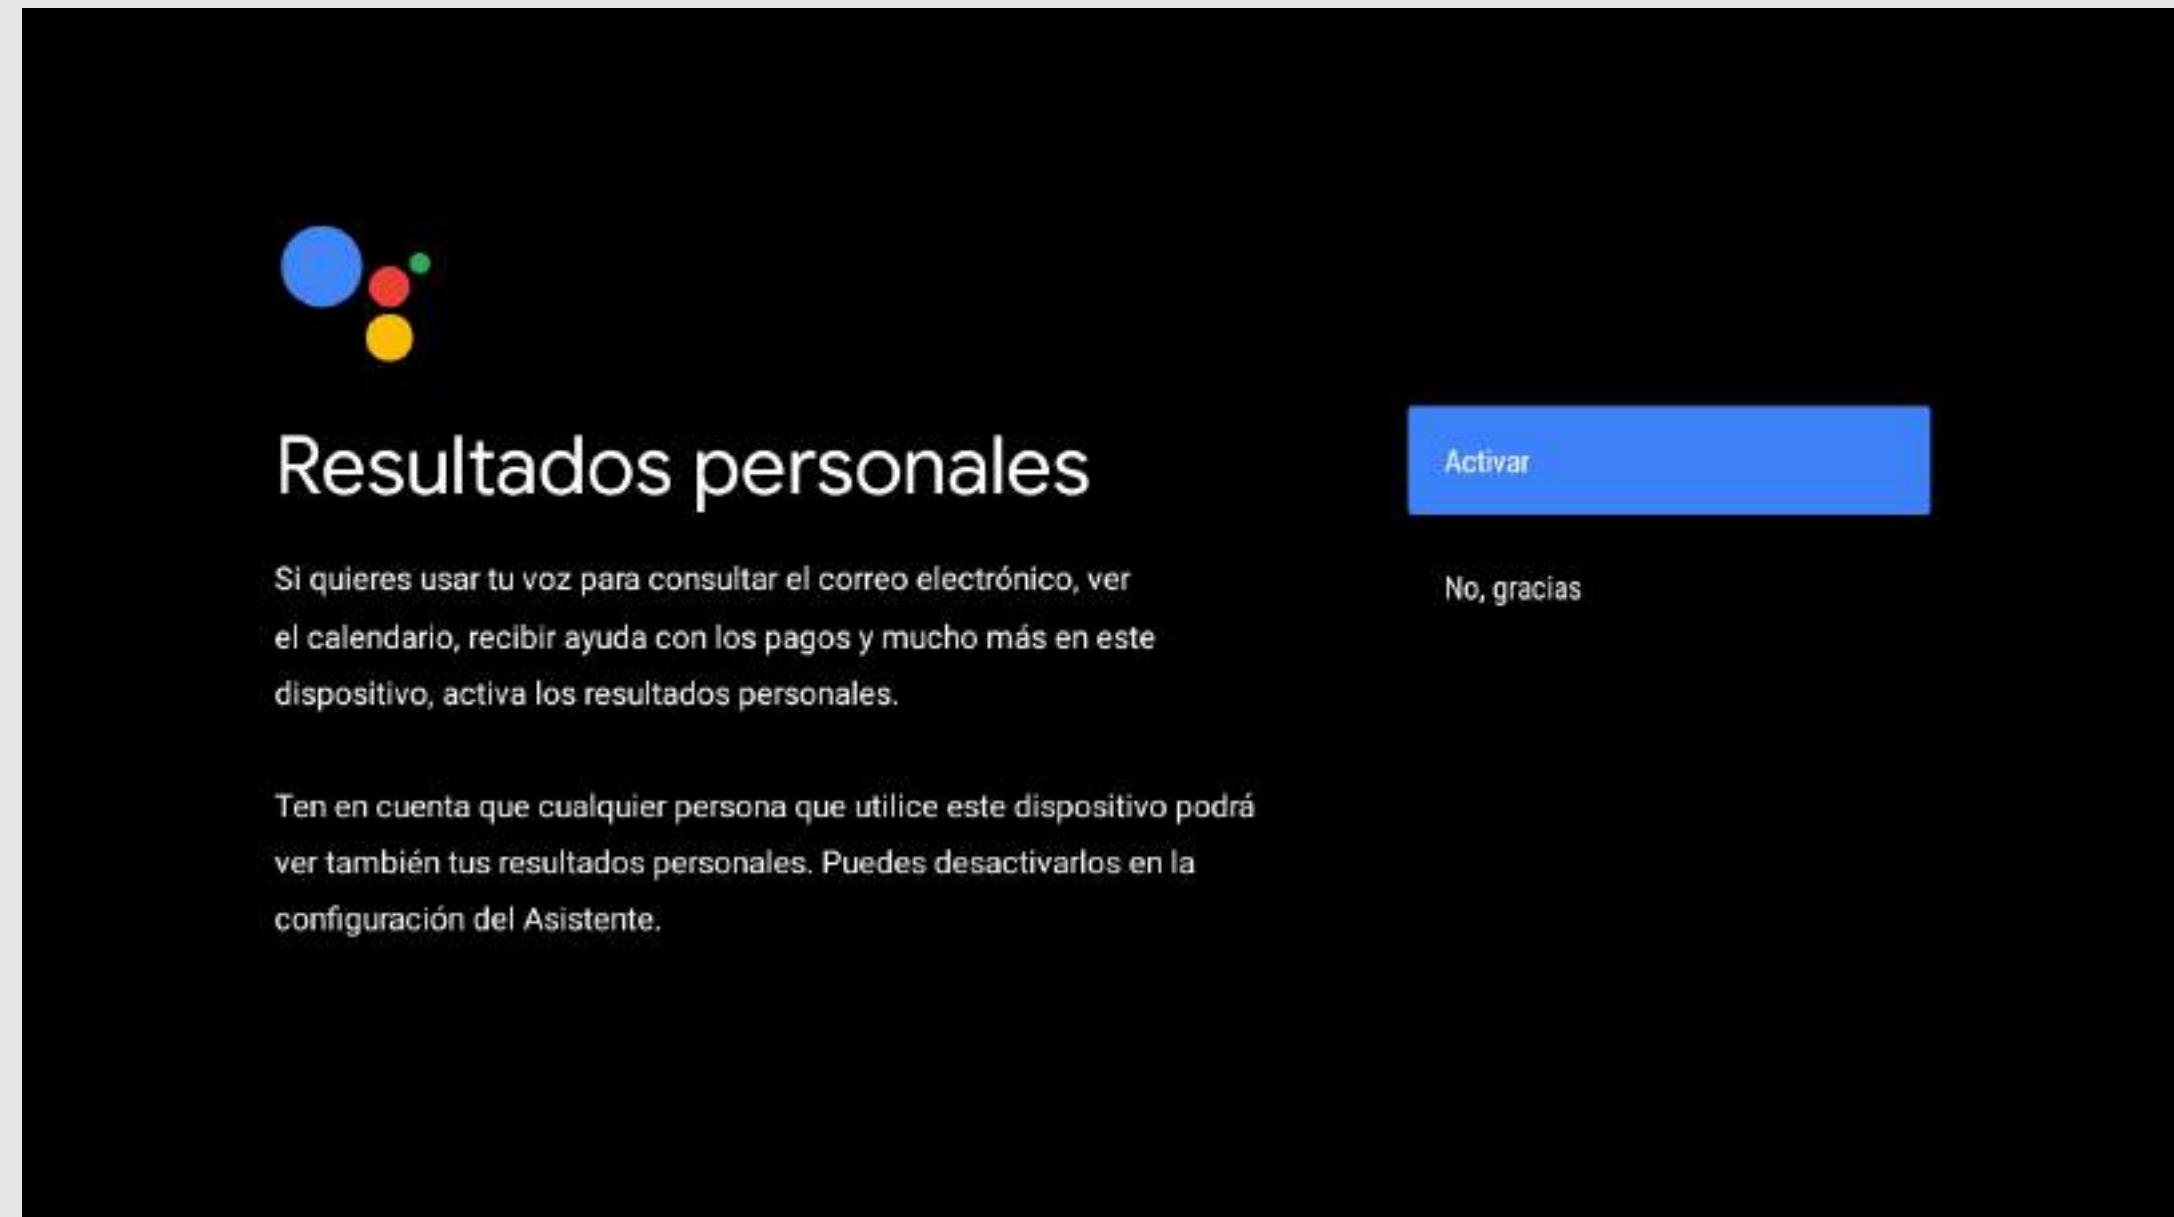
Resultados personales

Si quieres usar tu voz para consultar el correo electrónico, ver el calendario, recibir ayuda con los pagos y mucho más en este dispositivo, activa los resultados personales.

Ten en cuenta que cualquier persona que utilice este dispositivo podrá ver también tus resultados personales. Puedes desactivarlos en la configuración del Asistente.

Activar

No, gracias